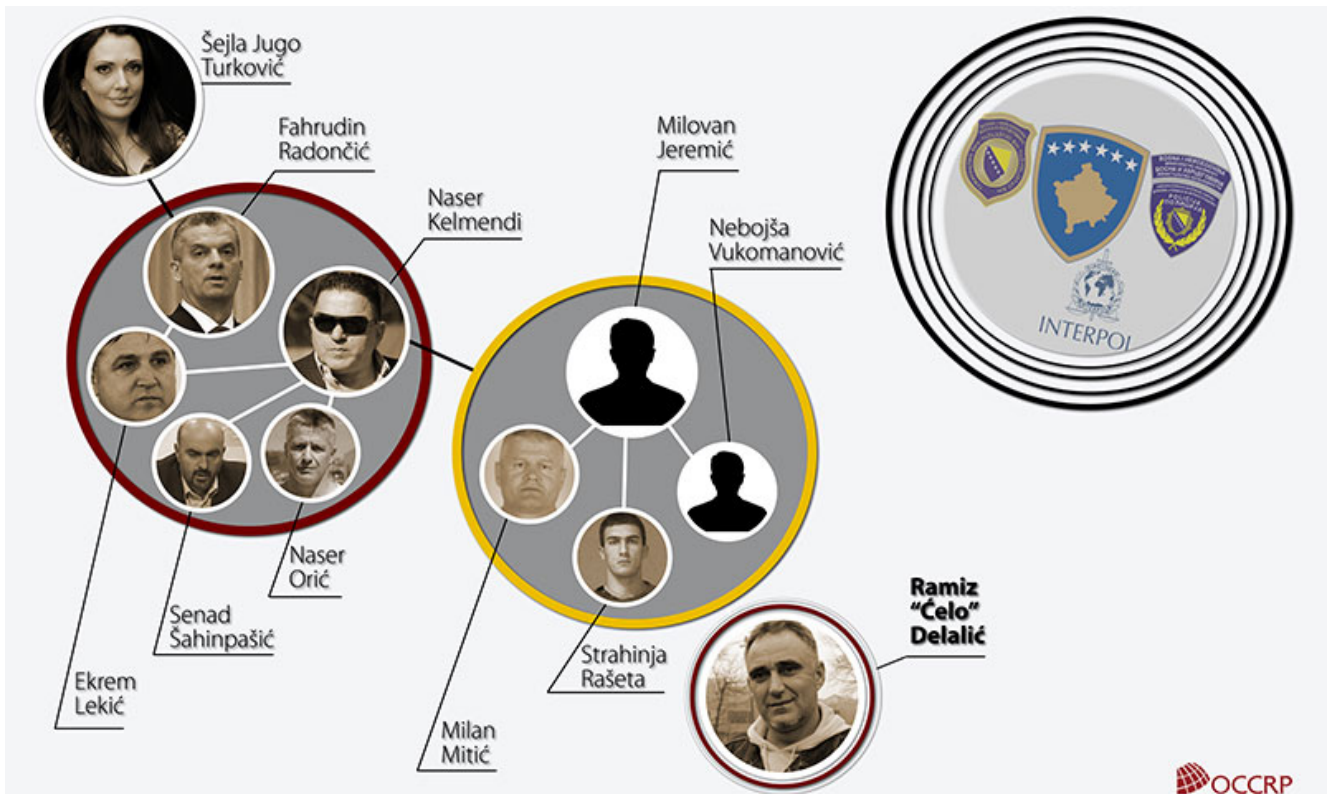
Šejla Jugo Turković

Fahrudin Radončić

Naser Kelmendi

Milovan Jeremić

Nebojša Vukomanović

INTERPOL

Naser Orić

Senad Šahinpašić

Ekrem Lekić

Milan Mitić

Strahinja Rašeta

Ramiz "Ćelo" Delalić

OCCRP